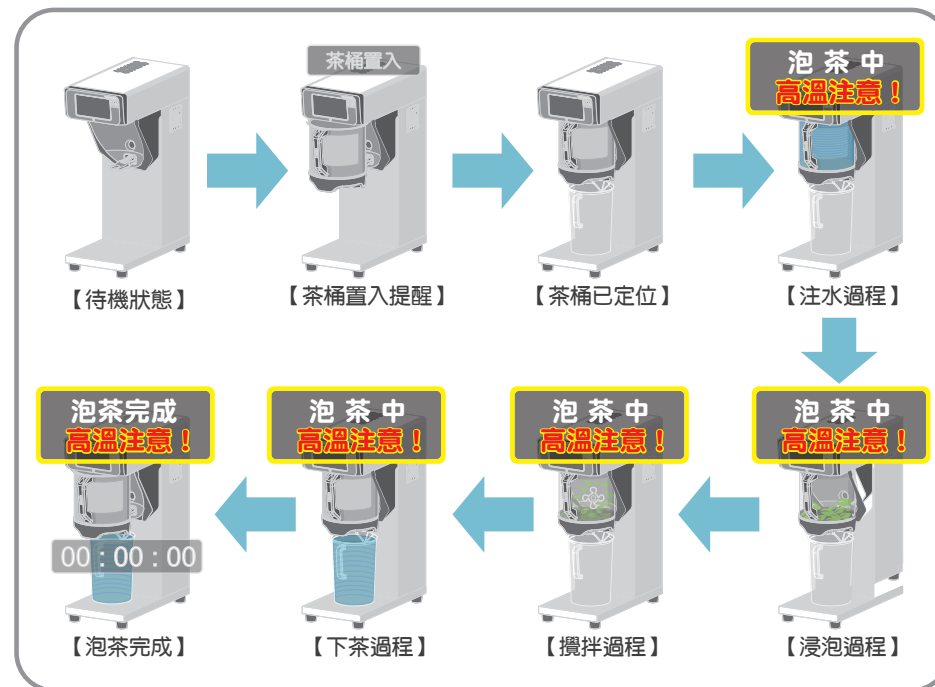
茶桶置入

【待機狀態】

【茶桶置入提醒】

【茶桶已定位】

泡 茶 中
高溫注意！

【注水過程】

泡 茶 中
高溫注意！

【浸泡過程】

泡 茶 中
高溫注意！

【攪拌過程】

泡 茶 中
高溫注意！

【下茶過程】

泡茶完成
高溫注意！

00 : 00 : 00

【泡茶完成】